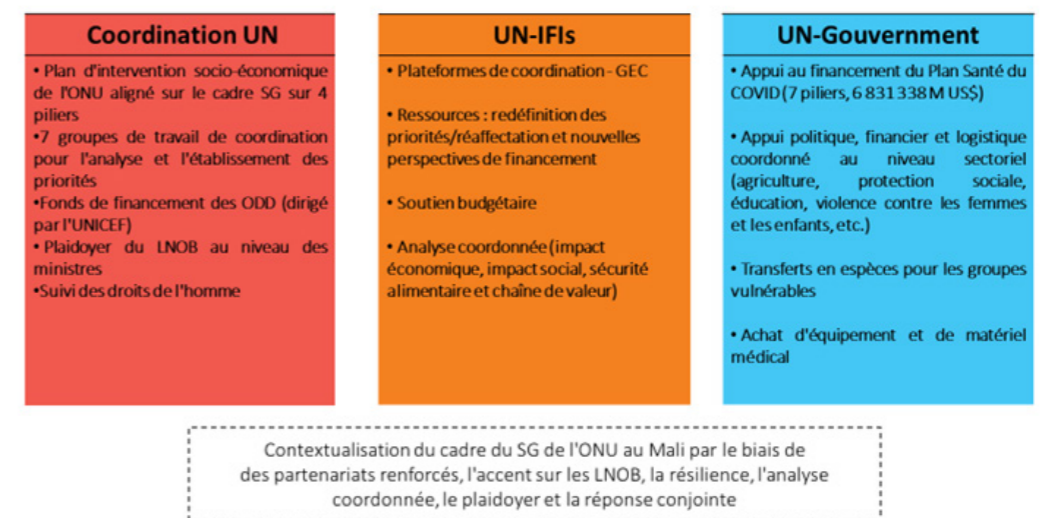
Coordination UN

• Plan d'intervention socio-économique de l'ONU aligné sur le cadre SG sur 4 piliers
•7 groupes de travail de coordination pour l'analyse et l'établissement des priorités
•Fonds de financement des ODD (dirigé par l'UNICEF)
• Plaidoyer du LNOB au niveau des ministres
•Suivi des droits de l'homme

UN-IFIs

• Plateformes de coordination - GEC

• Ressources : redéfinition des priorités/réaffectation et nouvelles perspectives de financement

• Soutien budgétaire

• Analyse coordonnée (impact économique, impact social, sécurité alimentaire et chaîne de valeur)

UN-Gouvernment

• Appui au financement du Plan Santé du COVID (7 piliers, 6 831 338 M US$)

• Appui politique, financier et logistique coordonné au niveau sectoriel (agriculture, protection sociale, éducation, violence contre les femmes et les enfants, etc.)

• Transferts en espèces pour les groupes vulnérables

• Achat d'équipement et de matériel médical

Contextualisation du cadre du SG de l'ONU au Mali par le biais de des partenariats renforcés, l'accent sur les LNOB, la résilience, l'analyse coordonnée, le plaidoyer et la réponse conjointe